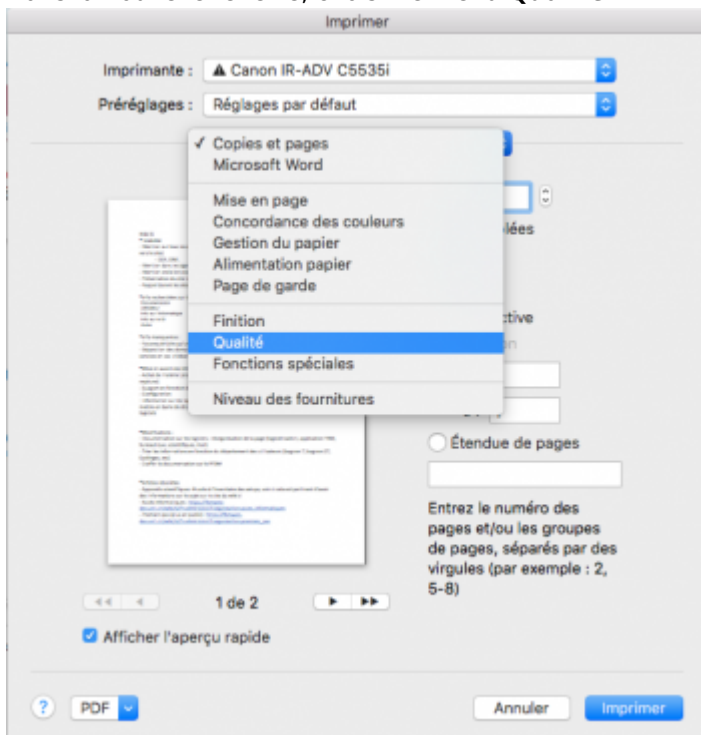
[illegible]

Imprimer

Imprimante : ▲ Canon IR-ADV C5535i

Préréglages : Réglages par défaut

✓ Copies et pages
Microsoft Word

Mise en page
Concordance des couleurs
Gestion du papier
Alimentation papier
Page de garde

Finition
Qualité
Fonctions spéciales

Niveau des fournitures

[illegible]lées

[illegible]ctive

Étendue de pages

Entrez le numéro des pages et/ou les groupes de pages, séparés par des virgules (par exemple : 2, 5-8)

1 de 2

Afficher l'aperçu rapide

?

PDF

Annuler

Imprimer